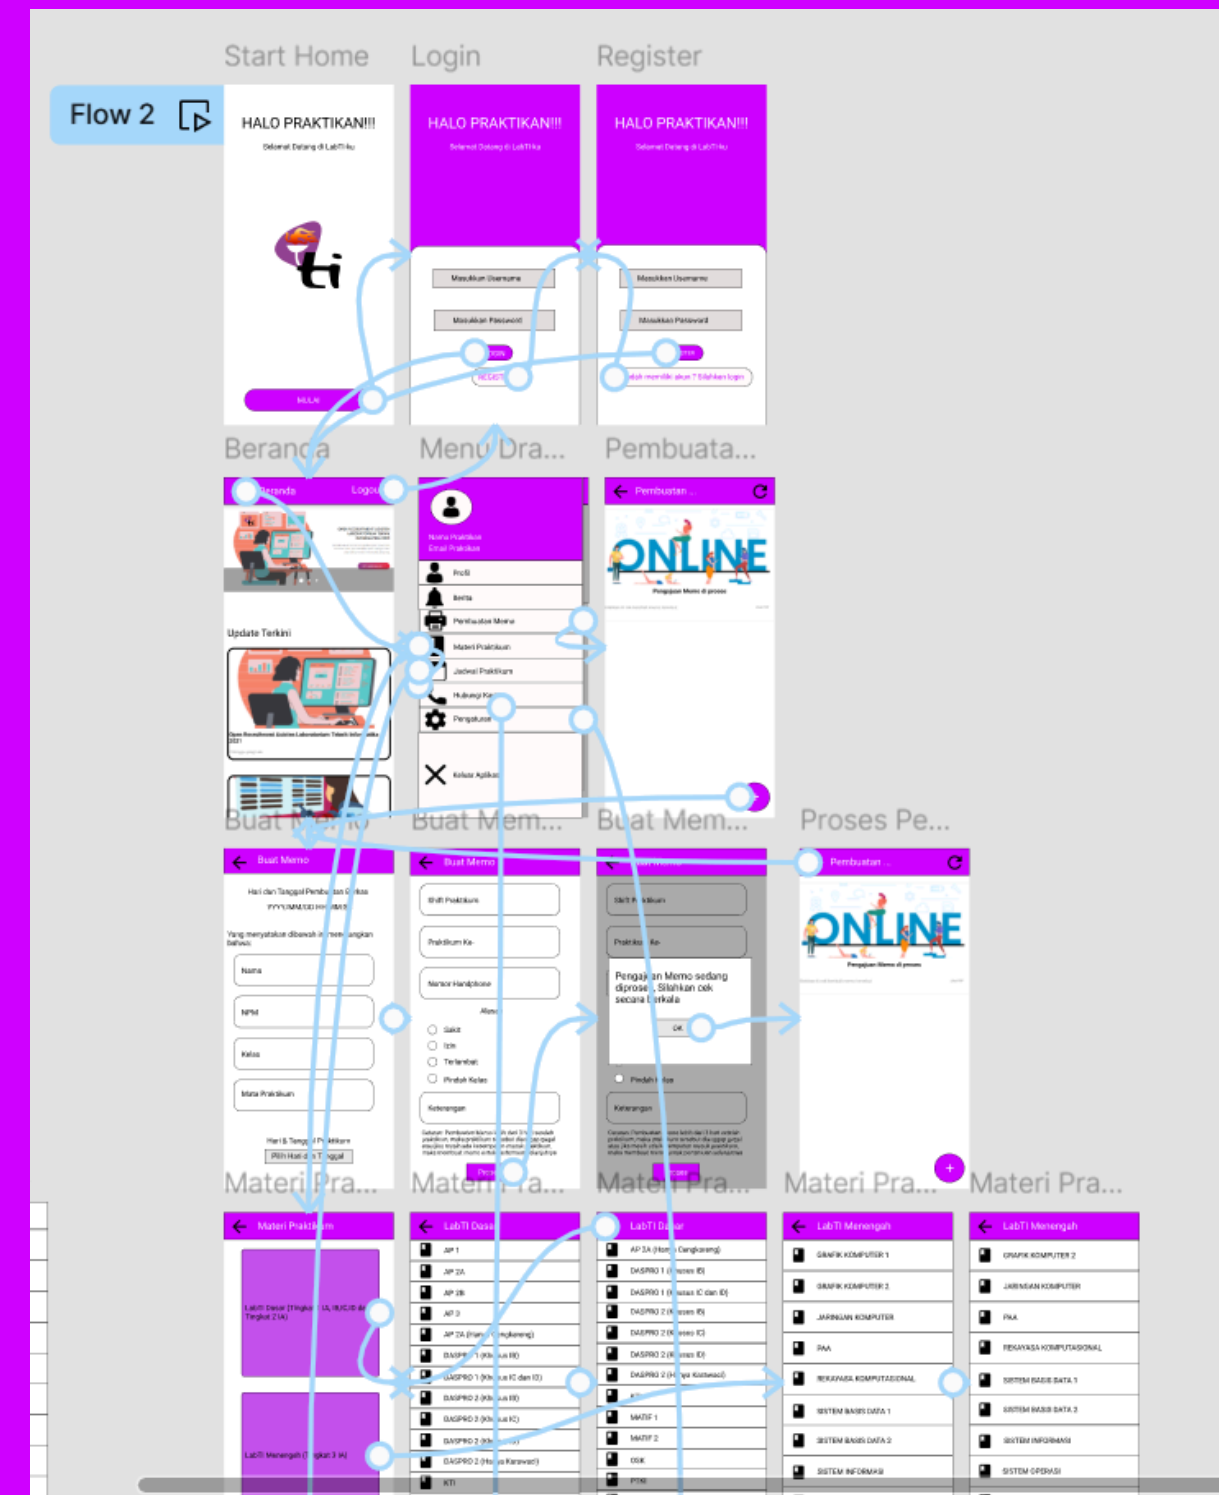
Start Home
Login
Register
Flow 2
HALO PRAKTIKAN!!!
Selamat Datang di LabTI-ku
MULAI
HALO PRAKTIKAN!!!
Selamat Datang di LabTI-ku
Masukkan Username
Masukkan Password
LOGIN
REGISTER
HALO PRAKTIKAN!!!
Selamat Datang di LabTI-ku
Masukkan Username
Masukkan Password
Sudah memiliki akun ? Silahkan login
Beranda
Menu Dra...
Pembuata...
Beranda
Logout
Update Terkini
Nama Praktikan
Email Praktikan
Profil
Berita
Pembuatan Memo
Materi Praktikum
Jadwal Praktikum
Hubungi Ka...
Pengaturan
Keluar Aplikasi
Pembuatan ...
ONLINE
Pengajuan Memo di proses
Buat Memo
Buat Mem...
Buat Mem...
Proses Pe...
Buat Memo
Hari dan Tanggal Pembuatan Surat
YYYY/MM/DD HH:MM:SS
Yang menyatakan dibawah ini menerangkan bahwa:
Nama
NPM
Kelas
Mata Praktikum
Hari & Tanggal Praktikum
Pilih Hari dan Tanggal
Buat Memo
Shift Praktikum
Praktikum Ke-
Nomor Handphone
Alasan
Sakit
Izin
Terlambat
Pindah Kelas
Keterangan
Proses
Shift Praktikum
Praktikum Ke-
Pengajuan Memo sedang diproses. Silahkan cek secara berkala
OK
Pindah Kelas
Keterangan
Proses
Pembuatan ...
ONLINE
Pengajuan Memo di proses
Materi Pra...
Materi Pra...
Materi Pra...
Materi Pra...
Materi Pra...
Materi Praktikum
LabTI Dasar (Tingkat 1&2)
LabTI Menengah (Tingkat 3 (4))
LabTI Dasar
AP 1
AP 2A
AP 2B
AP 3
AP 2A (Harry Cengkareng)
DASPRO 1 (Kelas IB)
DASPRO 1 (Kelas IC dan ID)
DASPRO 2 (Kelas IB)
DASPRO 3 (Kelas IC)
DASPRO 2 (Kelas ID)
DASPRO 2 (Harry Karawaci)
KTI
LabTI Dasar
AP 2A (Harry Cengkareng)
DASPRO 1 (Kelas IB)
DASPRO 1 (Kelas IC dan ID)
DASPRO 2 (Kelas IB)
DASPRO 2 (Kelas IC)
DASPRO 2 (Kelas ID)
DASPRO 2 (Harry Karawaci)
MATIF 1
MATIF 2
OSK
PTKI
LabTI Menengah
GRAFIK KOMPUTER 1
GRAFIK KOMPUTER 2
JARINGAN KOMPUTER
PAA
REKAYASA KOMPUTASIONAL
SISTEM BASIS DATA 1
SISTEM BASIS DATA 2
SISTEM INFORMASI
LabTI Menengah
GRAFIK KOMPUTER 2
JARINGAN KOMPUTER
PAA
REKAYASA KOMPUTASIONAL
SISTEM BASIS DATA 1
SISTEM BASIS DATA 2
SISTEM INFORMASI
SISTEM OPERASI